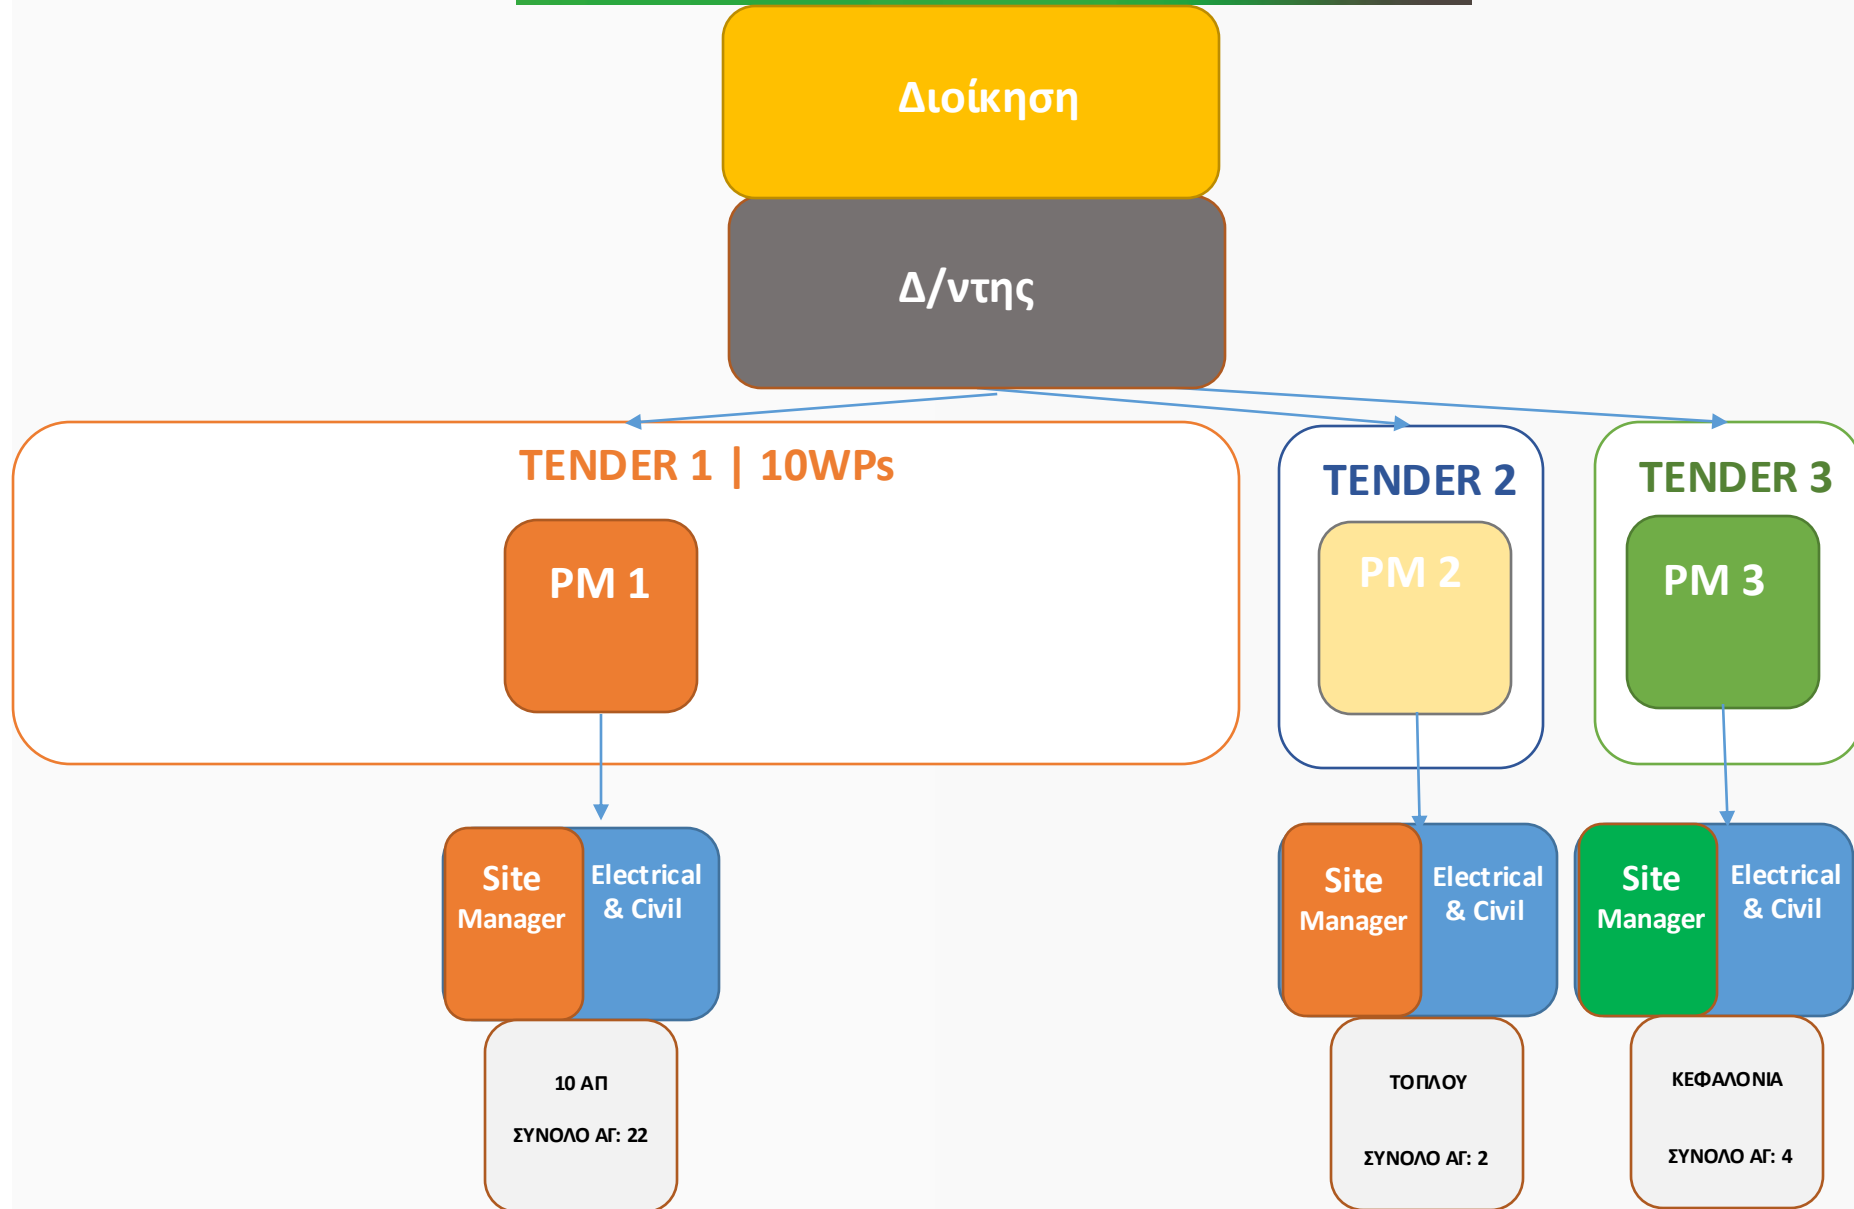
Διοίκηση

Δ/ντης

TENDER 1 | 10WPs

PM 1

TENDER 2

PM 2

TENDER 3

PM 3

Site Manager

Electrical & Civil

10 ΑΠ

ΣΥΝΟΛΟ ΑΓ: 22

Site Manager

Electrical & Civil

ΤΟΠΛΟΥ

ΣΥΝΟΛΟ ΑΓ: 2

Site Manager

Electrical & Civil

ΚΕΦΑΛΟΝΙΑ

ΣΥΝΟΛΟ ΑΓ: 4